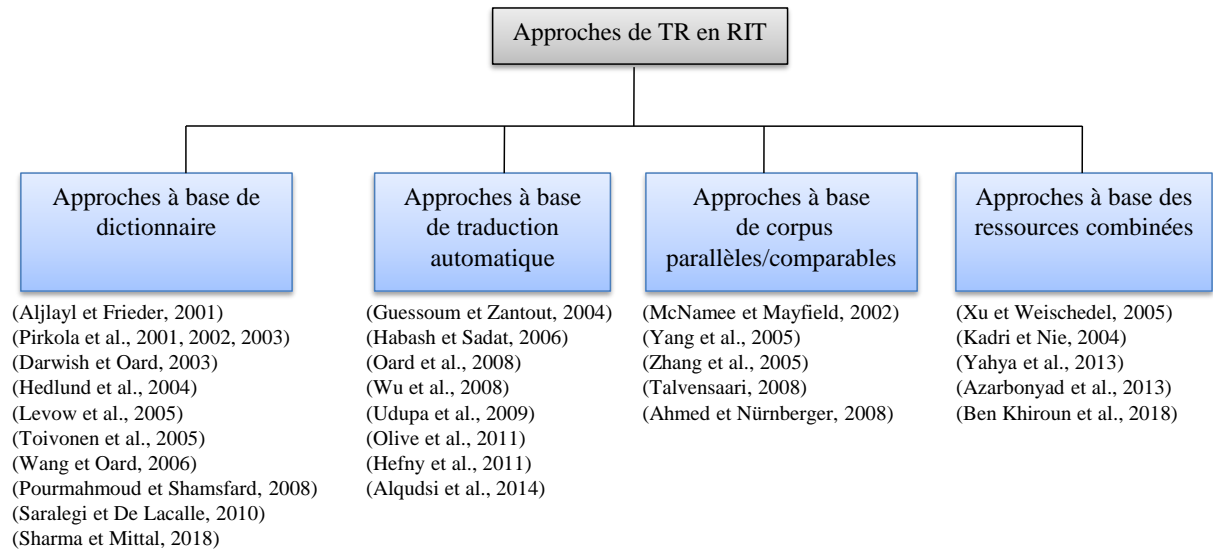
Approches de TR en RIT

Approches à base de dictionnaire

(Aljlayl et Frieder, 2001)
(Pirkola et al., 2001, 2002, 2003)
(Darwish et Oard, 2003)
(Hedlund et al., 2004)
(Levow et al., 2005)
(Toivonen et al., 2005)
(Wang et Oard, 2006)
(Pourmahmoud et Shamsfard, 2008)
(Saralegi et De Lacalle, 2010)
(Sharma et Mittal, 2018)

Approches à base de traduction automatique

(Guessoum et Zantout, 2004)
(Habash et Sadat, 2006)
(Oard et al., 2008)
(Wu et al., 2008)
(Udupa et al., 2009)
(Olive et al., 2011)
(Hefny et al., 2011)
(Alqudsi et al., 2014)

Approches à base de corpus parallèles/comparables

(McNamee et Mayfield, 2002)
(Yang et al., 2005)
(Zhang et al., 2005)
(Talvensaari, 2008)
(Ahmed et Nürnberger, 2008)

Approches à base des ressources combinées

(Xu et Weischedel, 2005)
(Kadri et Nie, 2004)
(Yahya et al., 2013)
(Azarbonyad et al., 2013)
(Ben Khiroun et al., 2018)